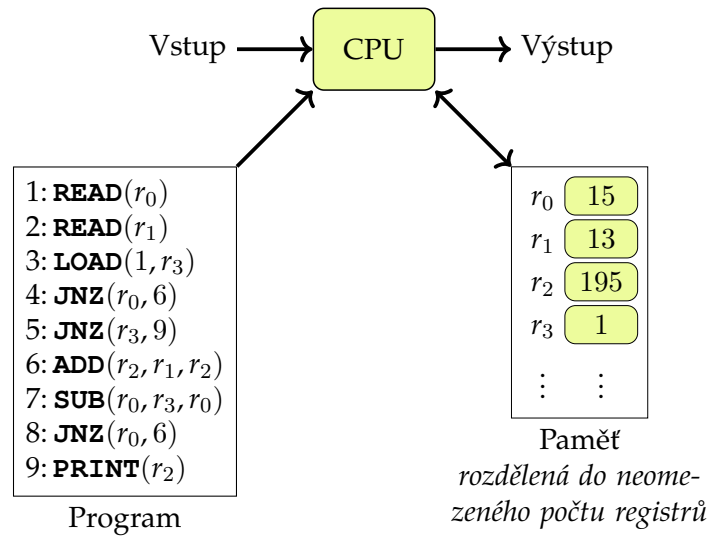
Vstup

CPU

Výstup

1: $\mathbf{READ}(r_0)$
2: $\mathbf{READ}(r_1)$
3: $\mathbf{LOAD}(1, r_3)$
4: $\mathbf{JNZ}(r_0, 6)$
5: $\mathbf{JNZ}(r_3, 9)$
6: $\mathbf{ADD}(r_2, r_1, r_2)$
7: $\mathbf{SUB}(r_0, r_3, r_0)$
8: $\mathbf{JNZ}(r_0, 6)$
9: $\mathbf{PRINT}(r_2)$

Program

$r_0$ 15
$r_1$ 13
$r_2$ 195
$r_3$ 1
$\vdots$ $\vdots$

Paměť
*rozdělená do neomezeného počtu registrů*